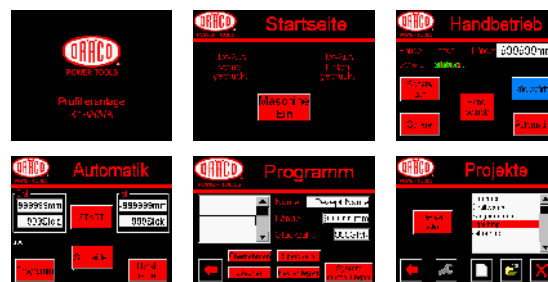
DRACO
POWER TOOLS
Profilieranlage
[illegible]

DRACO
POWER TOOLS
Startseite
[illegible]
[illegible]
Maschine
Ein

DRACO
POWER TOOLS
Handbetrieb
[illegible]
999999mm
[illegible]
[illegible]
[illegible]
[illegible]
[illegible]

DRACO
POWER TOOLS
Automatik
999999mm
999Stck
START
999999mm
999Stck
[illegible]
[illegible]
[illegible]

DRACO
POWER TOOLS
Programm
Name
Länge
Stückzahl
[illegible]
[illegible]
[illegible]
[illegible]
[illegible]

DRACO
POWER TOOLS
Projekte
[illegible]
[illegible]